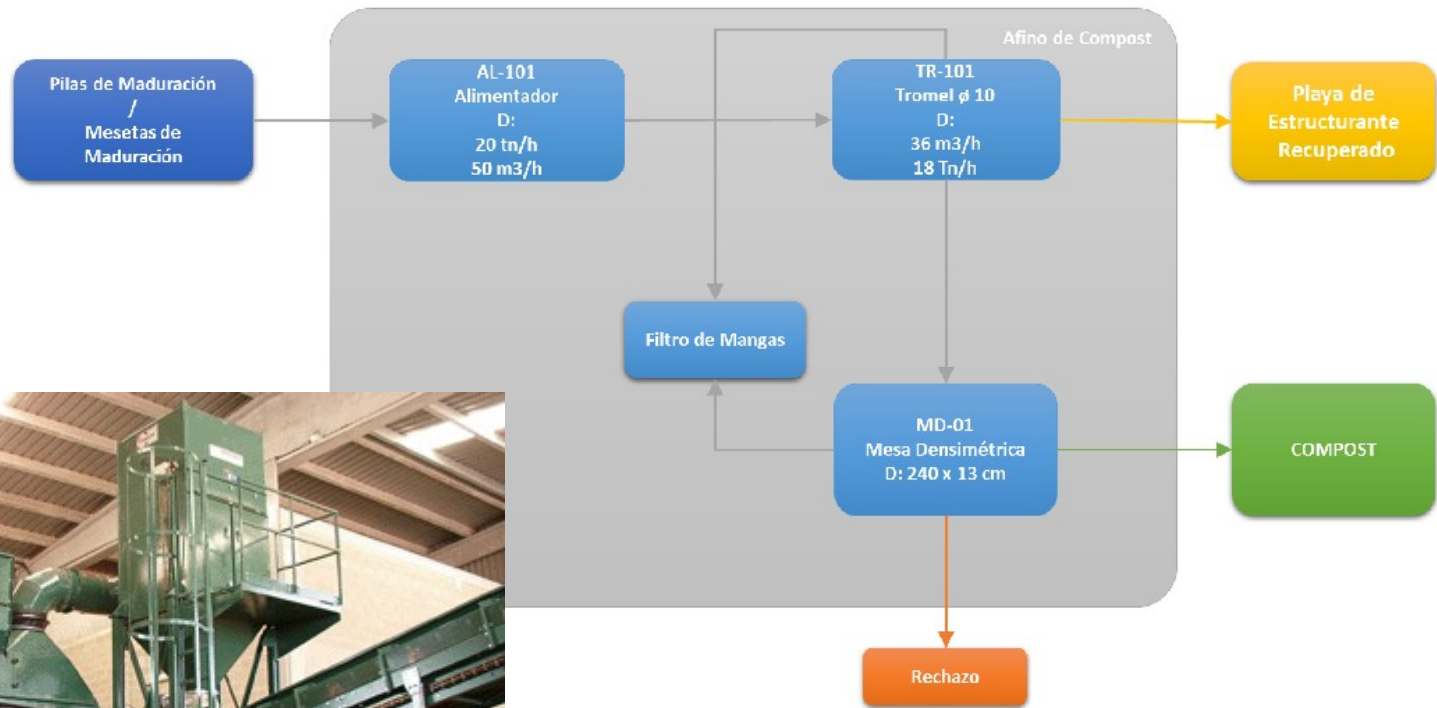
Afino de Compost

Pilas de Maduración
/
Mesetas de Maduración

AL-101
Alimentador
D:
20 tn/h
50 m3/h

TR-101
Tromel ø 10
D:
36 m3/h
18 Tn/h

Playa de Estructurante Recuperado

Filtro de Mangas

MD-01
Mesa Densimétrica
D: 240 x 13 cm

COMPOST

Rechazo